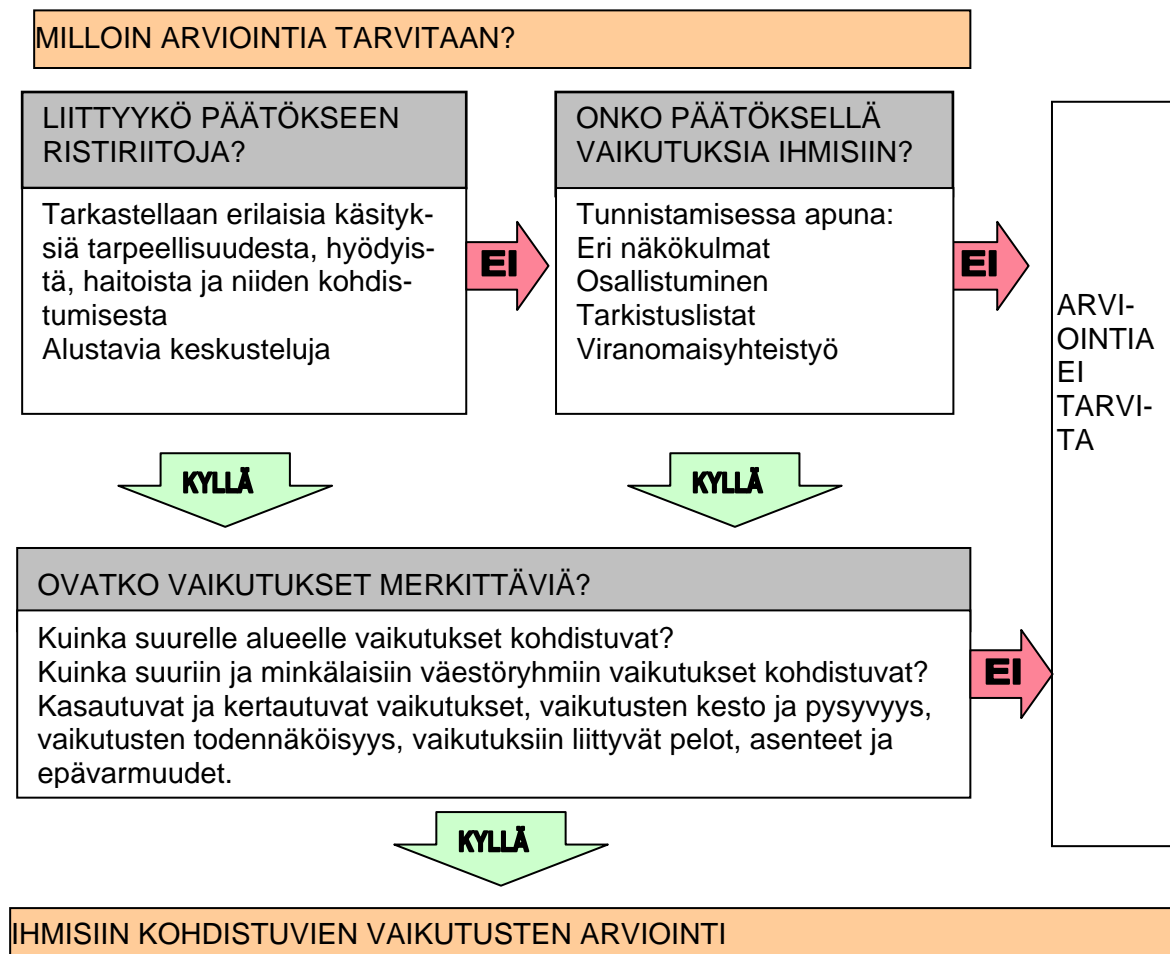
MILLOIN ARVIOINTIA TARVITAAN?

LIITTYYKÖ PÄÄTÖKSEEN RISTIRIITOJA?

Tarkastellaan erilaisia käsityksiä tarpeellisuudesta, hyödyistä, haitoista ja niiden kohdistumisesta
Alustavia keskusteluja

EI

ONKO PÄÄTÖKSELLÄ VAIKUTUKSIA IHMISIIN?

Tunnistamisessa apuna:
Eri näkökulmat
Osallistuminen
Tarkistuslistat
Viranomaisyhteistyö

EI

ARVIOINTIA EI TARVITA

KYLLÄ

KYLLÄ

OVATKO VAIKUTUKSET MERKITTÄVIÄ?

Kuinka suurelle alueelle vaikutukset kohdistuvat?
Kuinka suuriin ja minkälaisiin väestöryhmiin vaikutukset kohdistuvat?
Kasautuvat ja kertautuvat vaikutukset, vaikutusten kesto ja pysyvyys, vaikutusten todennäköisyys, vaikutuksiin liittyvät pelot, asenteet ja epävarmuudet.

EI

KYLLÄ

IHMISIIN KOHDISTUVIEN VAIKUTUSTEN ARVIOINTI